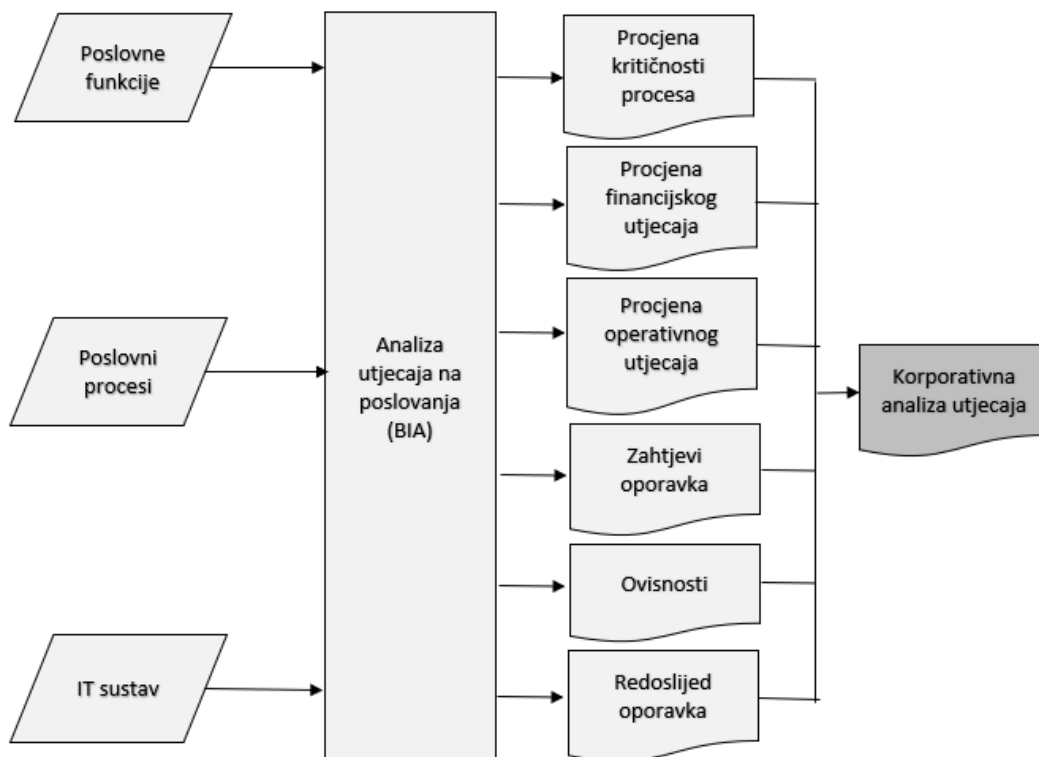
Poslovne funkcije

Poslovni procesi

IT sustav

Analiza utjecaja na poslovanja (BIA)

Procjena kritičnosti procesa

Procjena financijskog utjecaja

Procjena operativnog utjecaja

Zahtjevi oporavka

Ovisnosti

Redoslijed oporavka

Korporativna analiza utjecaja